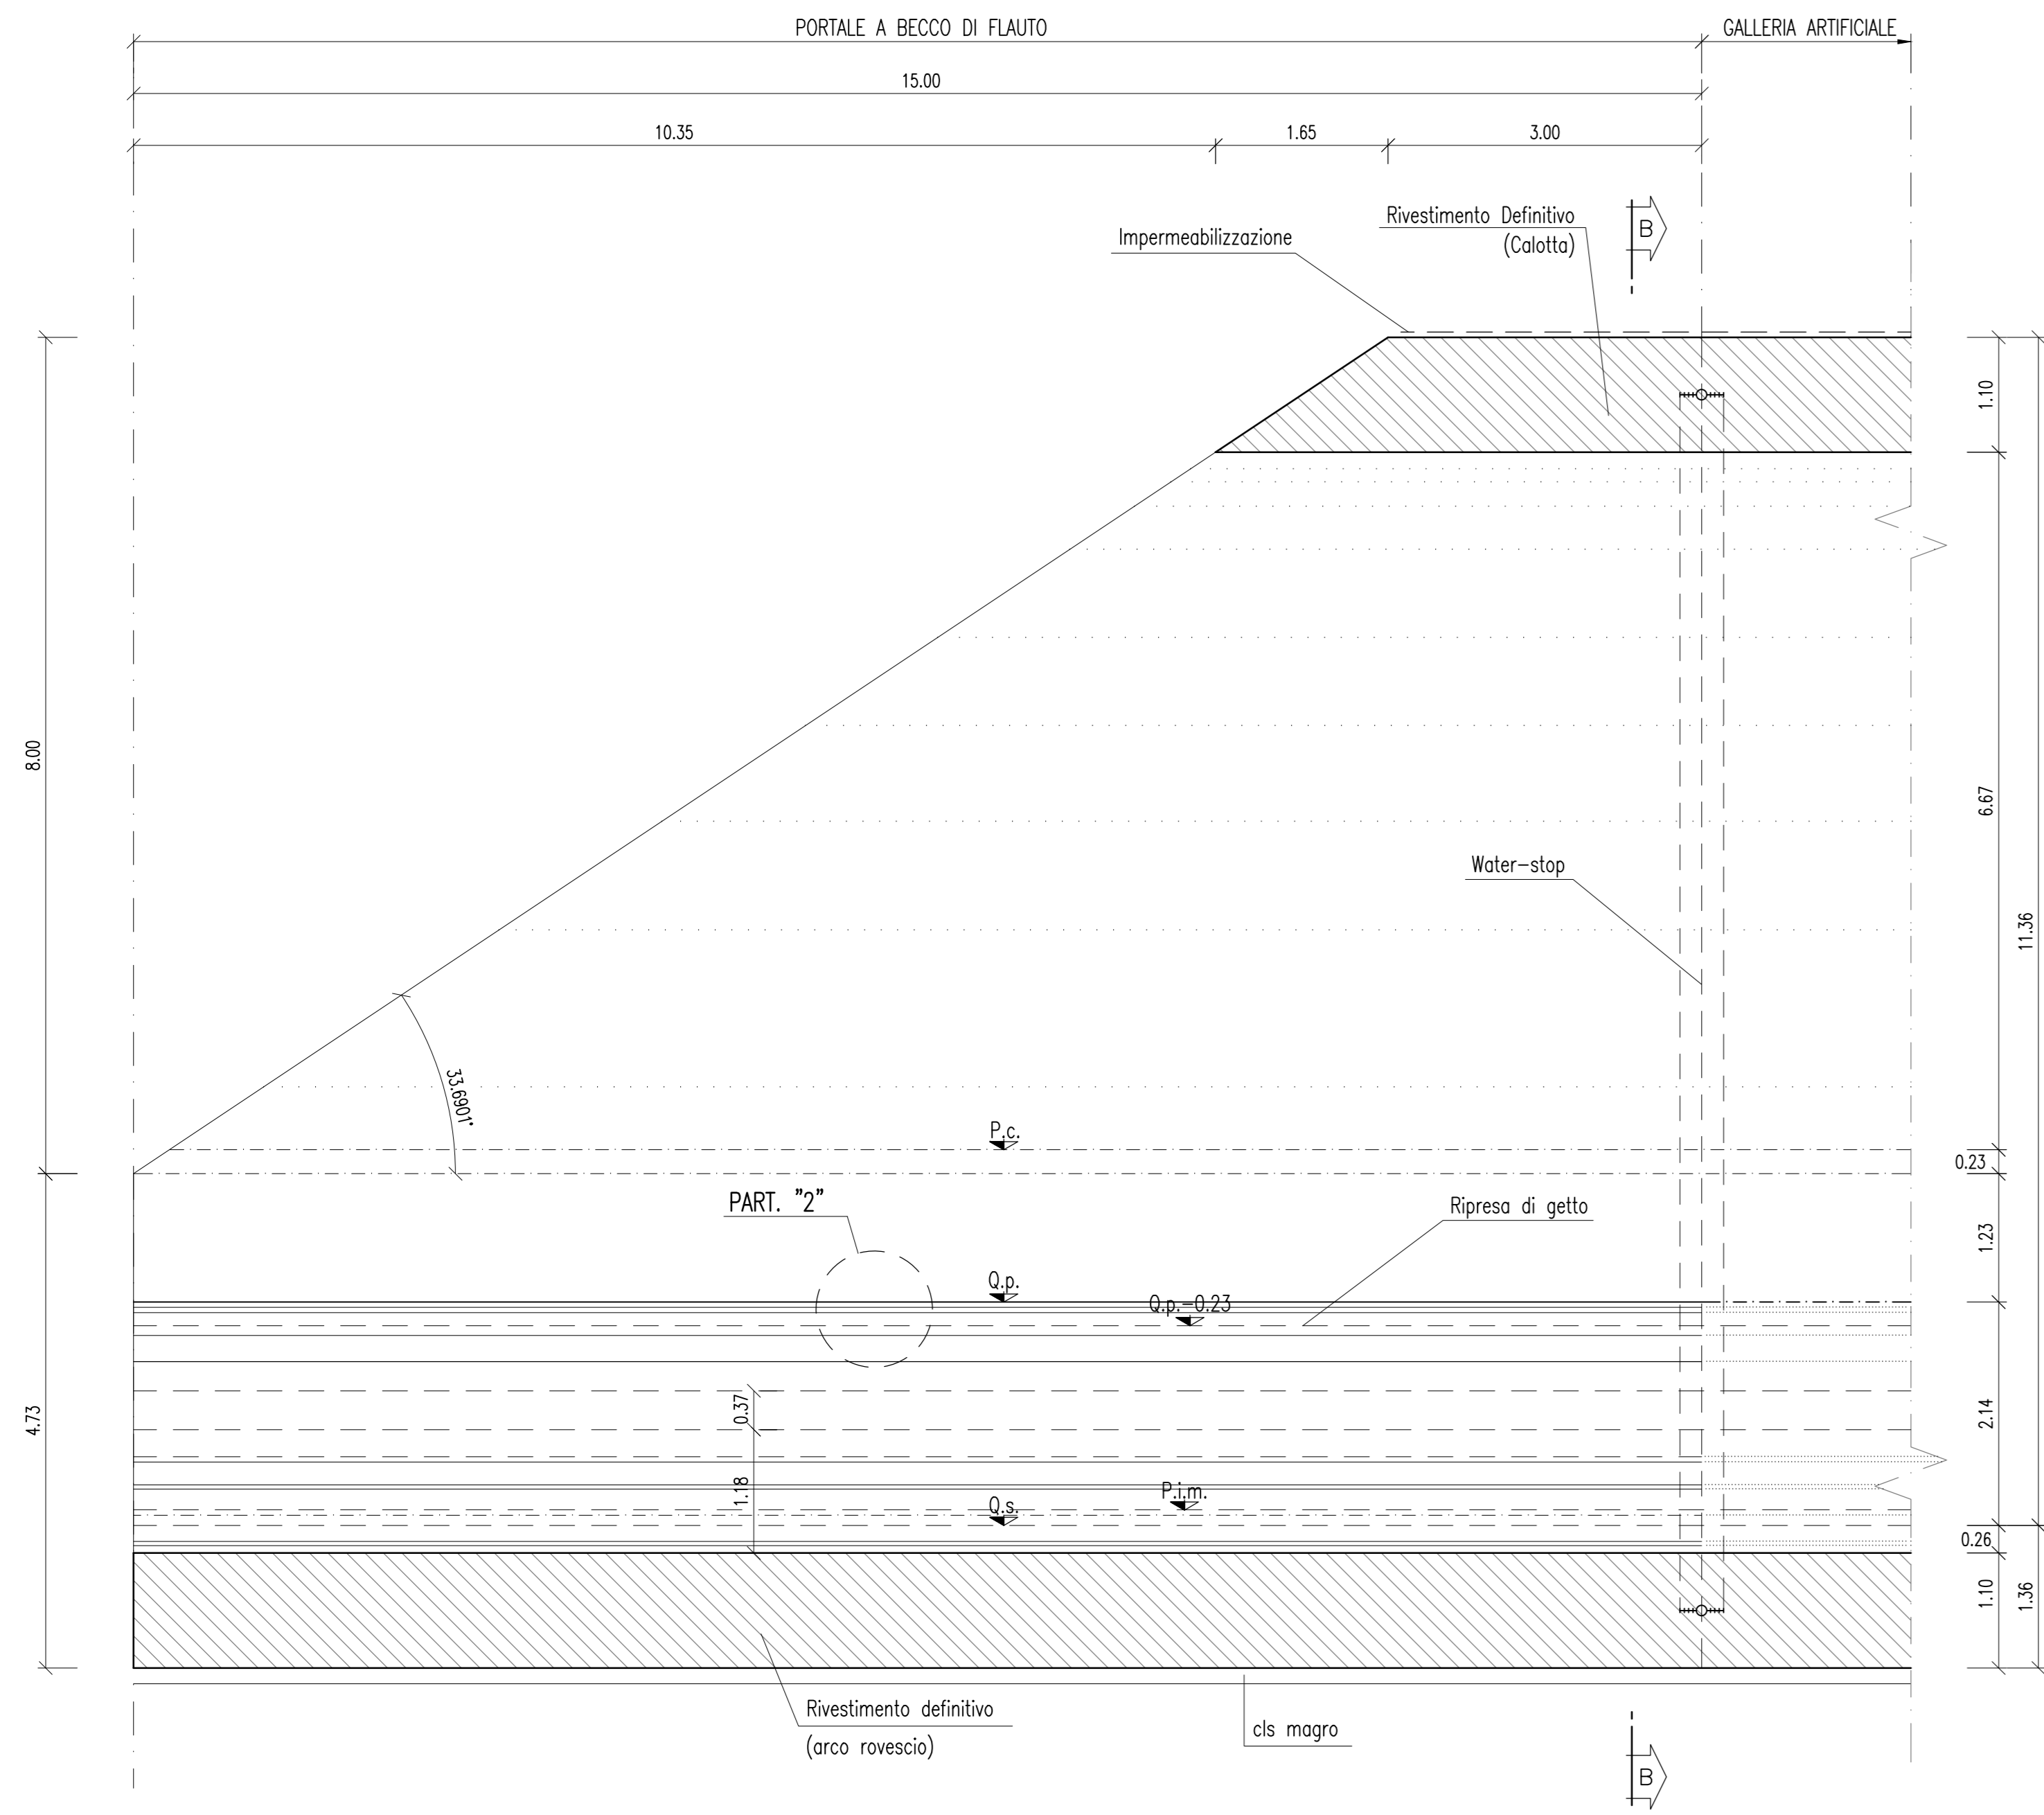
PORTALE A BECCO DI FLAUTO

GALLERIA ARTIFICIALE

15.00

10.35

1.65

3.00

Impermeabilizzazione

Rivestimento Definitivo (Calotta)

B

8.00

1.10

6.67

11.36

Water–stop

33.6901°

P.c.

0.23

PART. "2"

Ripresa di getto

1.23

Q.p.

Q.p.–0.23

4.73

0.37

2.14

1.18

P.i.m.

Q.s.

0.26

1.10

1.36

Rivestimento definitivo (arco rovescio)

cls magro

B